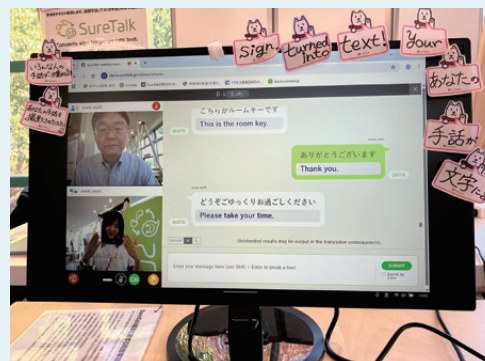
SureTalk

Sign turned into text! Your

あなたの 手話が 文字に

いろいろな 手話が 理解

こちらがルームキーです
This is the room key.

ありがとうございます
Thank you.

どうぞごゆっくりお過ごしください
Please take your time.

Unintended results may be output in the translation contents.

Enter your message here (use Shift + Enter to break a line)

SUBMIT